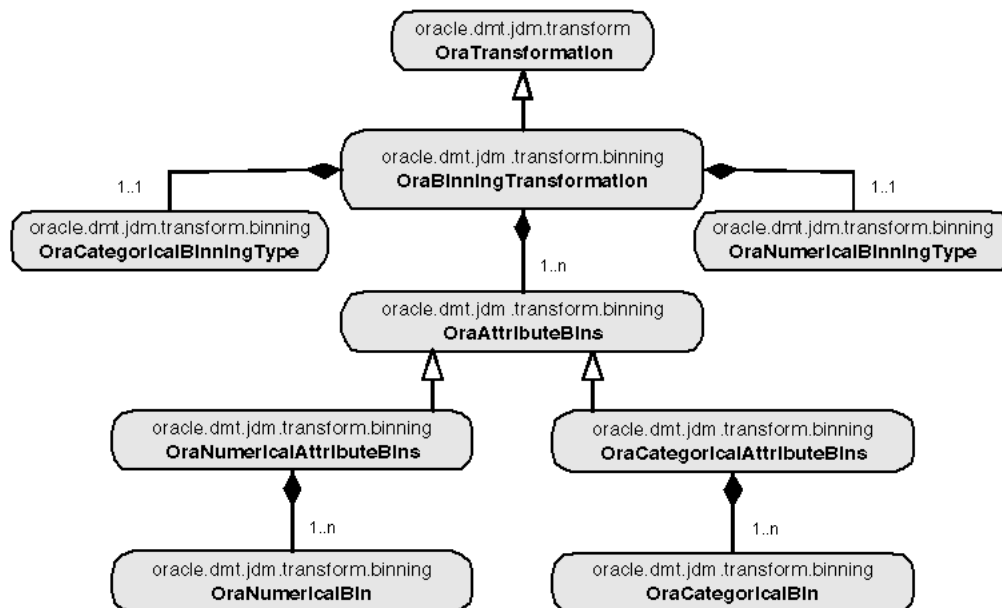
oracle.dmt.jdm.transform
OraTransformation

oracle.dmt.jdm .transform.binning
OraBinningTransformation

1..1

oracle.dmt.jdm.transform.binning
OraCategoricalBinningType

1..1

oracle.dmt.jdm.transform.binning
OraNumericalBinningType

1..n

oracle.dmt.jdm .transform.binning
OraAttributeBins

oracle.dmt.jdm .transform.binning
OraNumericalAttributeBins

oracle.dmt.jdm .transform.binning
OraCategoricalAttributeBins

1..n

1..n

oracle.dmt.jdm.transform.binning
OraNumericalBin

oracle.dmt.jdm.transform.binning
OraCategoricalBin